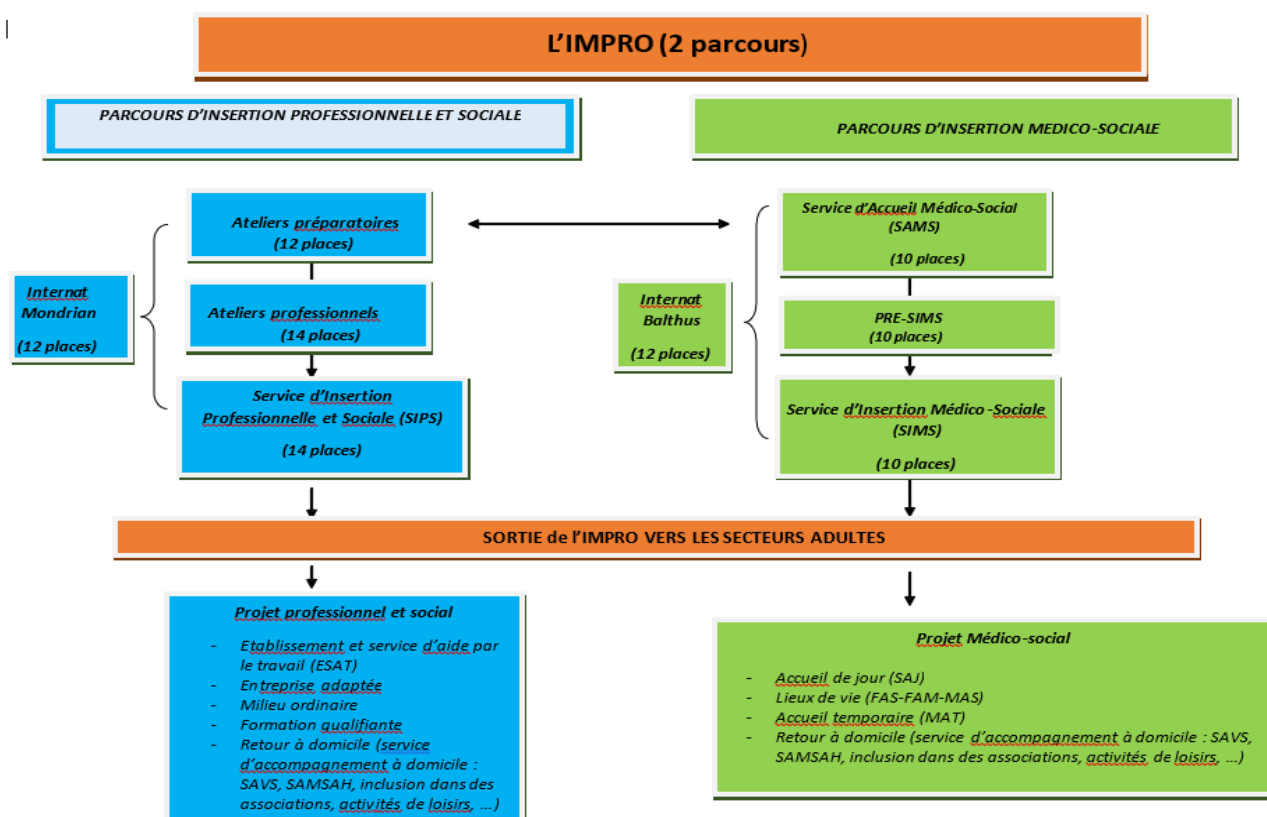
L'IMPRO (2 parcours)

PARCOURS D'INSERTION PROFESSIONNELLE ET SOCIALE

PARCOURS D'INSERTION MEDICO-SOCIALE

Internat Mondrian

(12 places)

Ateliers préparatoires
(12 places)

Ateliers professionnels
(14 places)

Service d'Insertion Professionnelle et Sociale (SIPS)

(14 places)

Internat Balthus

(12 places)

Service d'Accueil Médico-Social (SAMS)

(10 places)

PRE-SIMS
(10 places)

Service d'Insertion Médico-Sociale (SIMS)

(10 places)

SORTIE de l'IMPRO VERS LES SECTEURS ADULTES

Projet professionnel et social

- Etablissement et service d'aide par le travail (ESAT)
- Entreprise adaptée
- Milieu ordinaire
- Formation qualifiante
- Retour à domicile (service d'accompagnement à domicile : SAVS, SAMSAH, inclusion dans des associations, activités de loisirs, …)

Projet Médico-social

- Accueil de jour (SAJ)
- Lieux de vie (FAS-FAM-MAS)
- Accueil temporaire (MAT)
- Retour à domicile (service d'accompagnement à domicile : SAVS, SAMSAH, inclusion dans des associations, activités de loisirs, …)